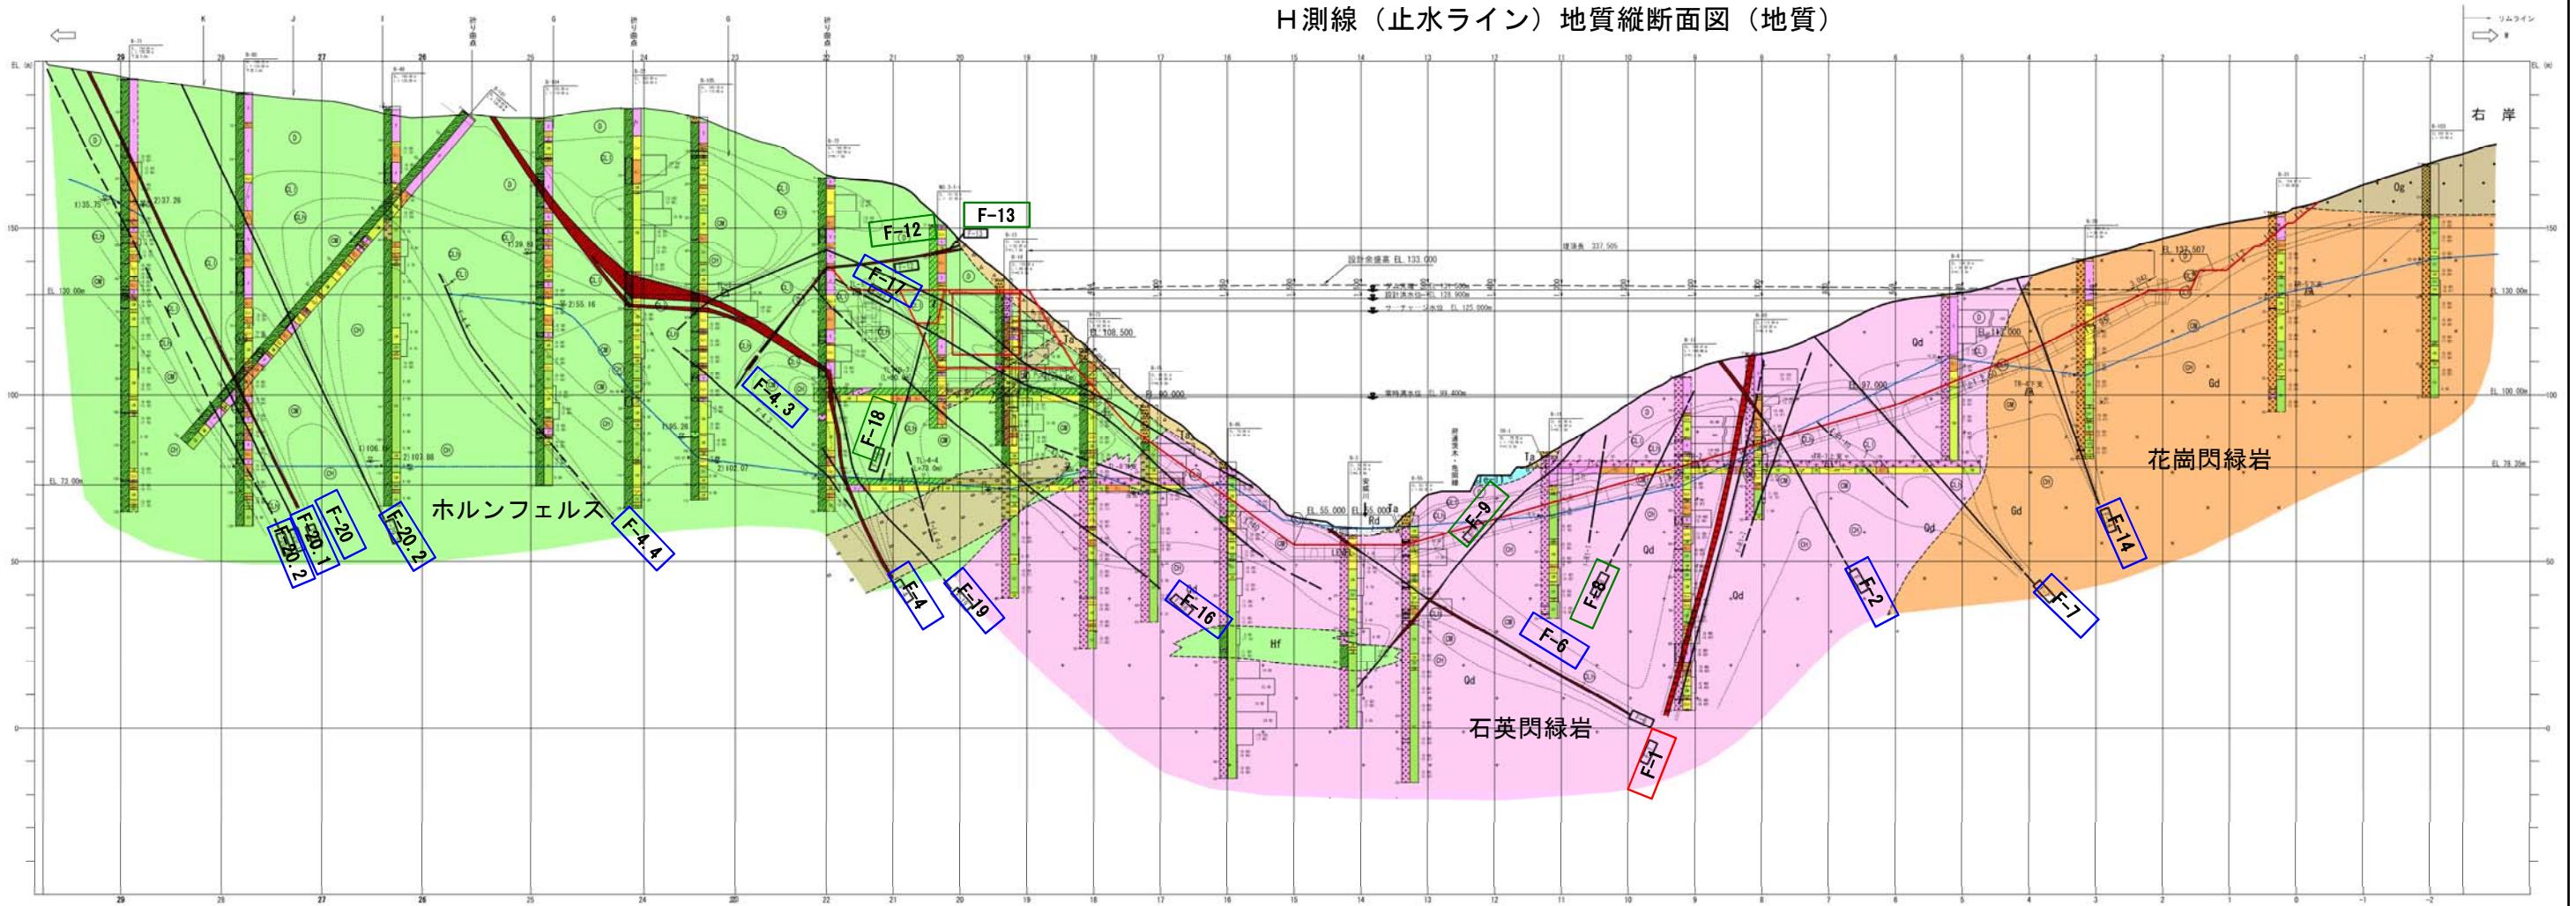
H測線（止水ライン）地質縦断面図（地質）

右 岸

F-13
F-12
F-17
F-4.3
F-18
F-20
F-20.1
F-20.2
F-20.2
ホルンフェルス
F-4.4
F-4
F-19
F-16
F-9
F-8
F-6
F-2
F-7
F-14
F-1
花崗閃緑岩
石英閃緑岩
Hf
Qd
Gd
Og
設計余盛高 EL 133.000
EL 130.00m
EL 100.00m
EL 73.00m
EL 55.000
29
27
26
25
24
23
22
21
20
19
18
17
16
15
14
13
12
11
10
9
8
7
6
5
4
3
2
1
0
-1
-2
150
100
50
0